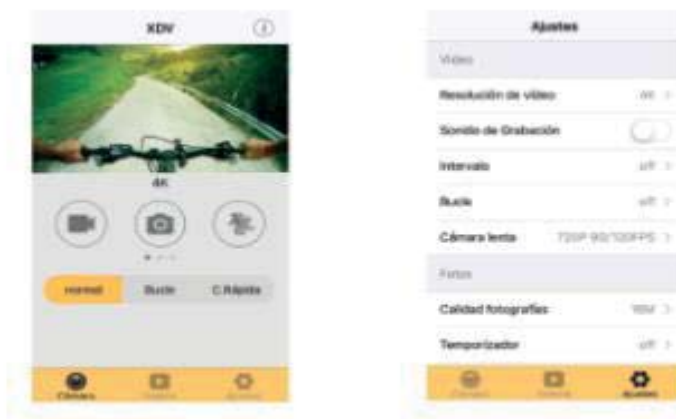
XDV

4K

normal
Bucle
C.Rápida

Cámara
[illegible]
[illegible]

Ajustes

Video

Resolución de vídeo
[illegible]

Sonido de Grabación

Intervalo
off

Bucle
off

Cámara lenta
720P 90/120FPS

Fotos

Calidad fotografías
16M

Temporizador
off

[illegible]
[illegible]
Ajustes